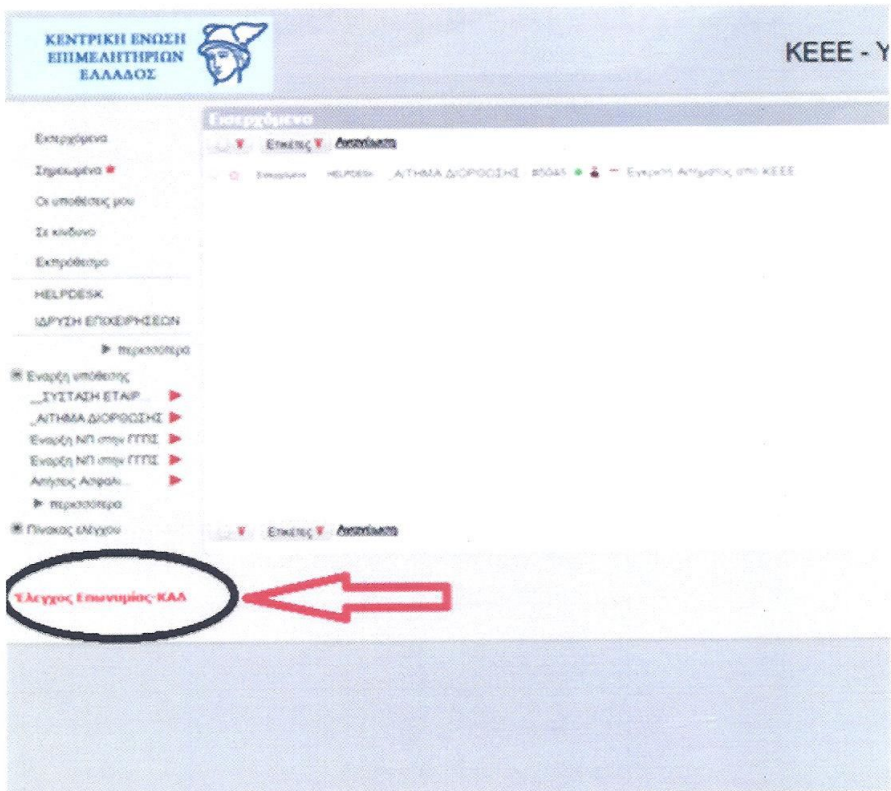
ΚΕΝΤΡΙΚΗ ΕΝΩΣΗ ΕΠΙΜΕΛΗΤΗΡΙΩΝ ΕΛΛΑΔΟΣ

ΚΕΕΕ - Y

Εισερχόμενα

Ετικέτες Ανανέωση

Σημειωμένο HELPDESK _ΑΙΤΗΜΑ ΔΙΟΡΘΩΣΗΣ #0045 Εγκριση Αιτηματος από ΚΕΕΕ

Εισερχόμενα
Σημειωμένα
Οι υποθέσεις μου
Σε κίνδυνο
Εκπρόθεσμο
HELPDESK
ΙΔΡΥΣΗ ΕΠΙΧΕΙΡΗΣΕΩΝ
περισσότερα
Εναρξη υπόθεσης
_ΣΥΣΤΑΣΗ ΕΤΑΙΡ...
_ΑΙΤΗΜΑ ΔΙΟΡΘΩΣΗΣ
Εναρξη ΝΠ στην ΓΓΠΣ
Εναρξη ΝΠ στην ΓΓΠΣ
Αιτησεις Ασφαλ...
περισσότερα
Πίνακας ελέγχου

Ετικέτες Ανανέωση

Έλεγχος Επωνυμίας-ΚΑΛ